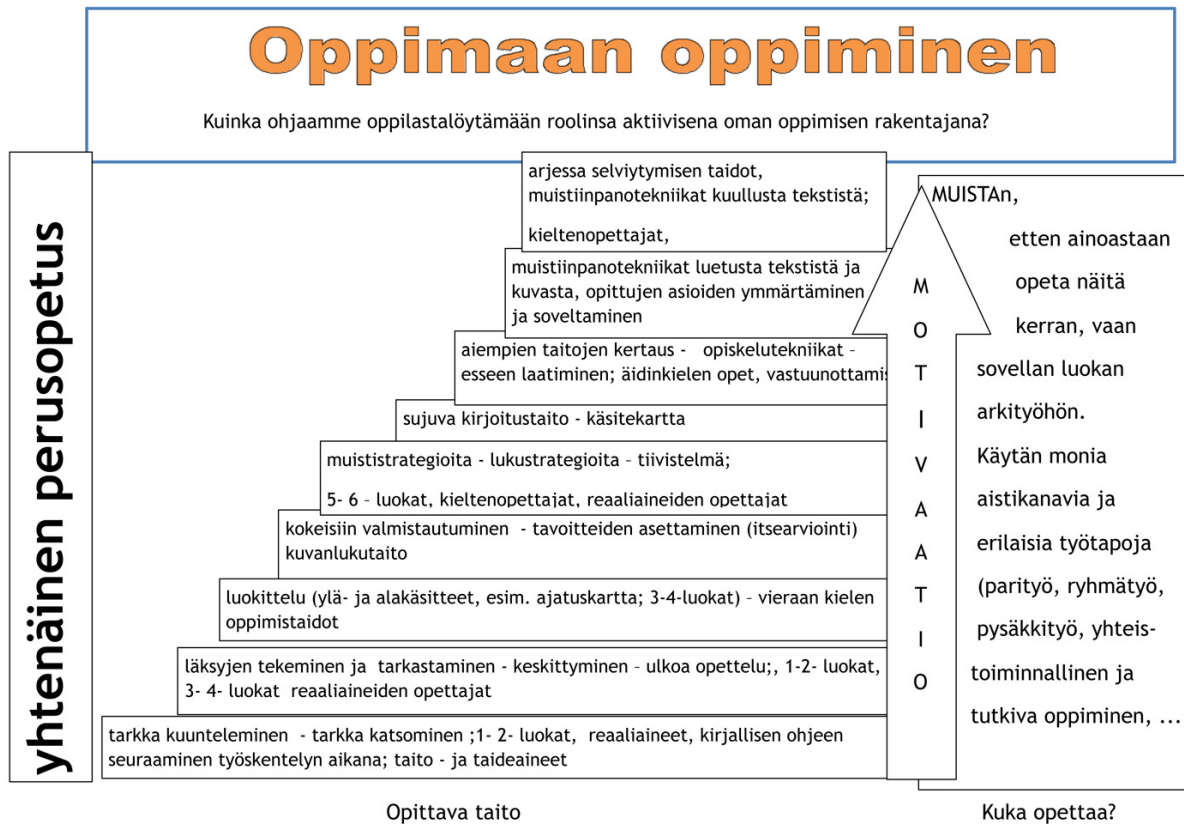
Oppimaan oppiminen

Kuinka ohjaamme oppilastalöytämään roolinsa aktiivisena oman oppimisen rakentajana?

yhtenäinen perusopetus

arjessa selviytymisen taidot, muistiinpanotekniikat kuullusta tekstistä;

kieltenopettajat,

muistiinpanotekniikat luetusta tekstistä ja kuvasta, opittujen asioiden ymmärtäminen ja soveltaminen

aiempien taitojen kertaus - opiskelutekniikat - esseen laatiminen; äidinkielen opet, vastuunottamis

sujuva kirjoitustaito - käsitekartta

muististrategioita - lukustrategioita – tiivistelmä;

5- 6 – luokat, kieltenopettajat, reaaliaineiden opettajat

kokeisiin valmistautuminen - tavoitteiden asettaminen (itsearviointi) kuvanlukutaito

luokittelu (ylä- ja alakäsitteet, esim. ajatuskartta; 3-4-luokat) – vieraan kielen oppimistaidot

läksyjen tekeminen ja tarkastaminen - keskittyminen – ulkoa opettelu;, 1-2- luokat, 3- 4- luokat reaaliaineiden opettajat

tarkka kuunteleminen - tarkka katsominen ;1- 2- luokat, reaaliaineet, kirjallisen ohjeen seuraaminen työskentelyn aikana; taito - ja taideaineet

M O T I V A A T I O

MUISTAn, etten ainoastaan opeta näitä kerran, vaan sovellan luokan arkityöhön. Käytän monia aistikanavia ja erilaisia työtapoja (parityö, ryhmätyö, pysäkkityö, yhteistoiminnallinen ja tutkiva oppiminen, ...

Opittava taito

Kuka opettaa?